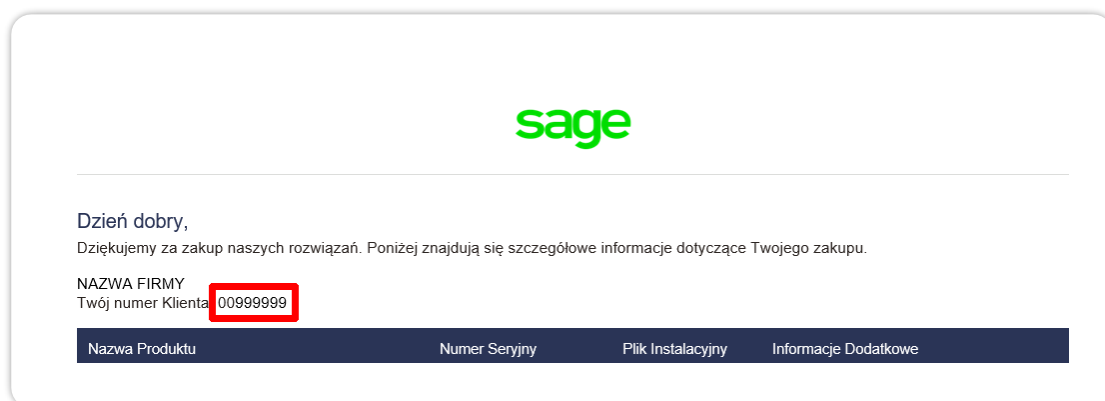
sage

Dzień dobry,

Dziękujemy za zakup naszych rozwiązań. Poniżej znajdują się szczegółowe informacje dotyczące Twojego zakupu.

NAZWA FIRMY
Twój numer Klienta: 00999999

| Nazwa Produktu | Numer Seryjny | Plik Instalacyjny | Informacje Dodatkowe |
|---|---|---|---|